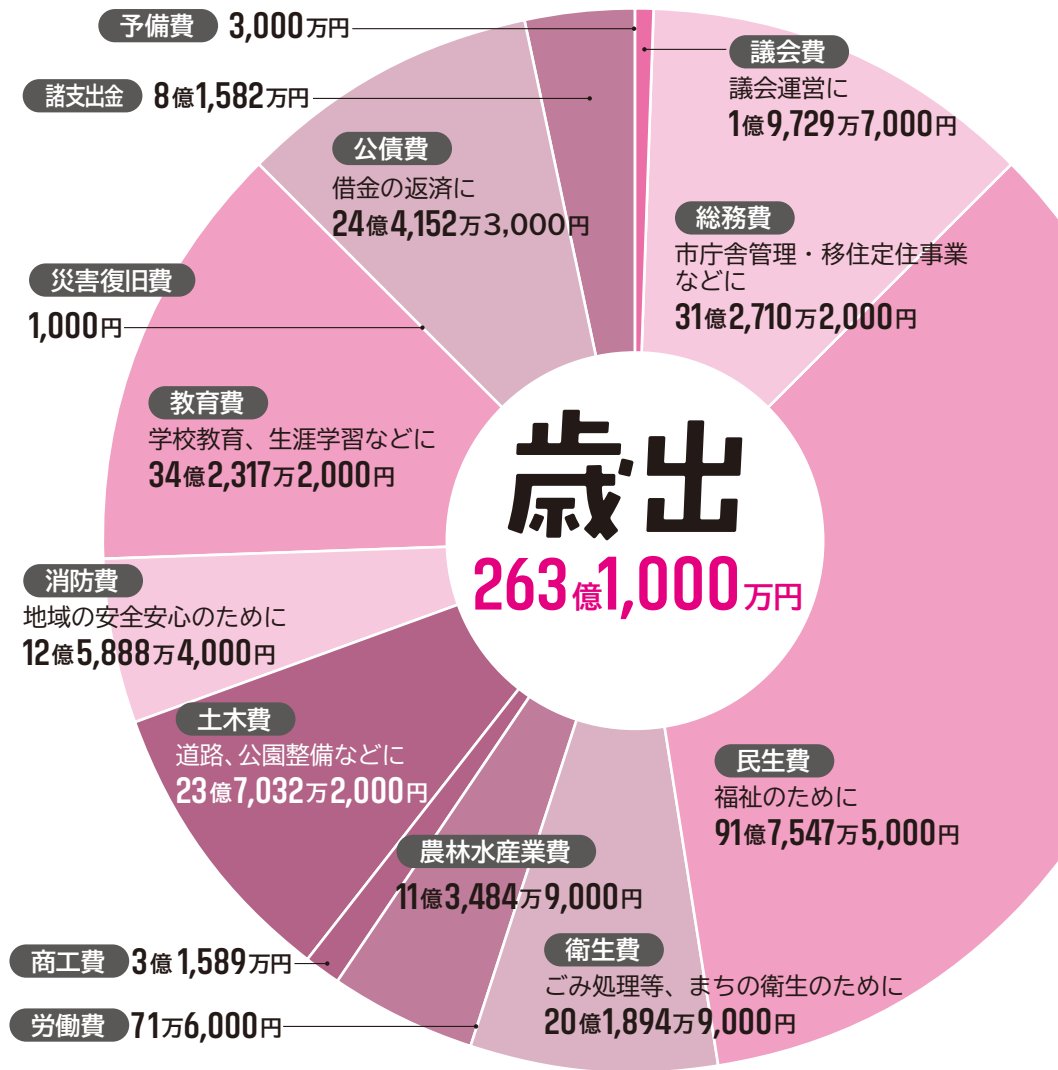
予備費 3,000万円

諸支出金 8億1,582万円

公債費
借金の返済に
24億4,152万3,000円

議会費
議会運営に
1億9,729万7,000円

総務費
市庁舎管理・移住定住事業などに
31億2,710万2,000円

災害復旧費
1,000円

教育費
学校教育、生涯学習などに
34億2,317万2,000円

歳出
263億1,000万円

消防費
地域の安全安心のために
12億5,888万4,000円

土木費
道路、公園整備などに
23億7,032万2,000円

民生費
福祉のために
91億7,547万5,000円

農林水産業費
11億3,484万9,000円

商工費 3億1,589万円

衛生費
ごみ処理等、まちの衛生のために
20億1,894万9,000円

労働費 71万6,000円